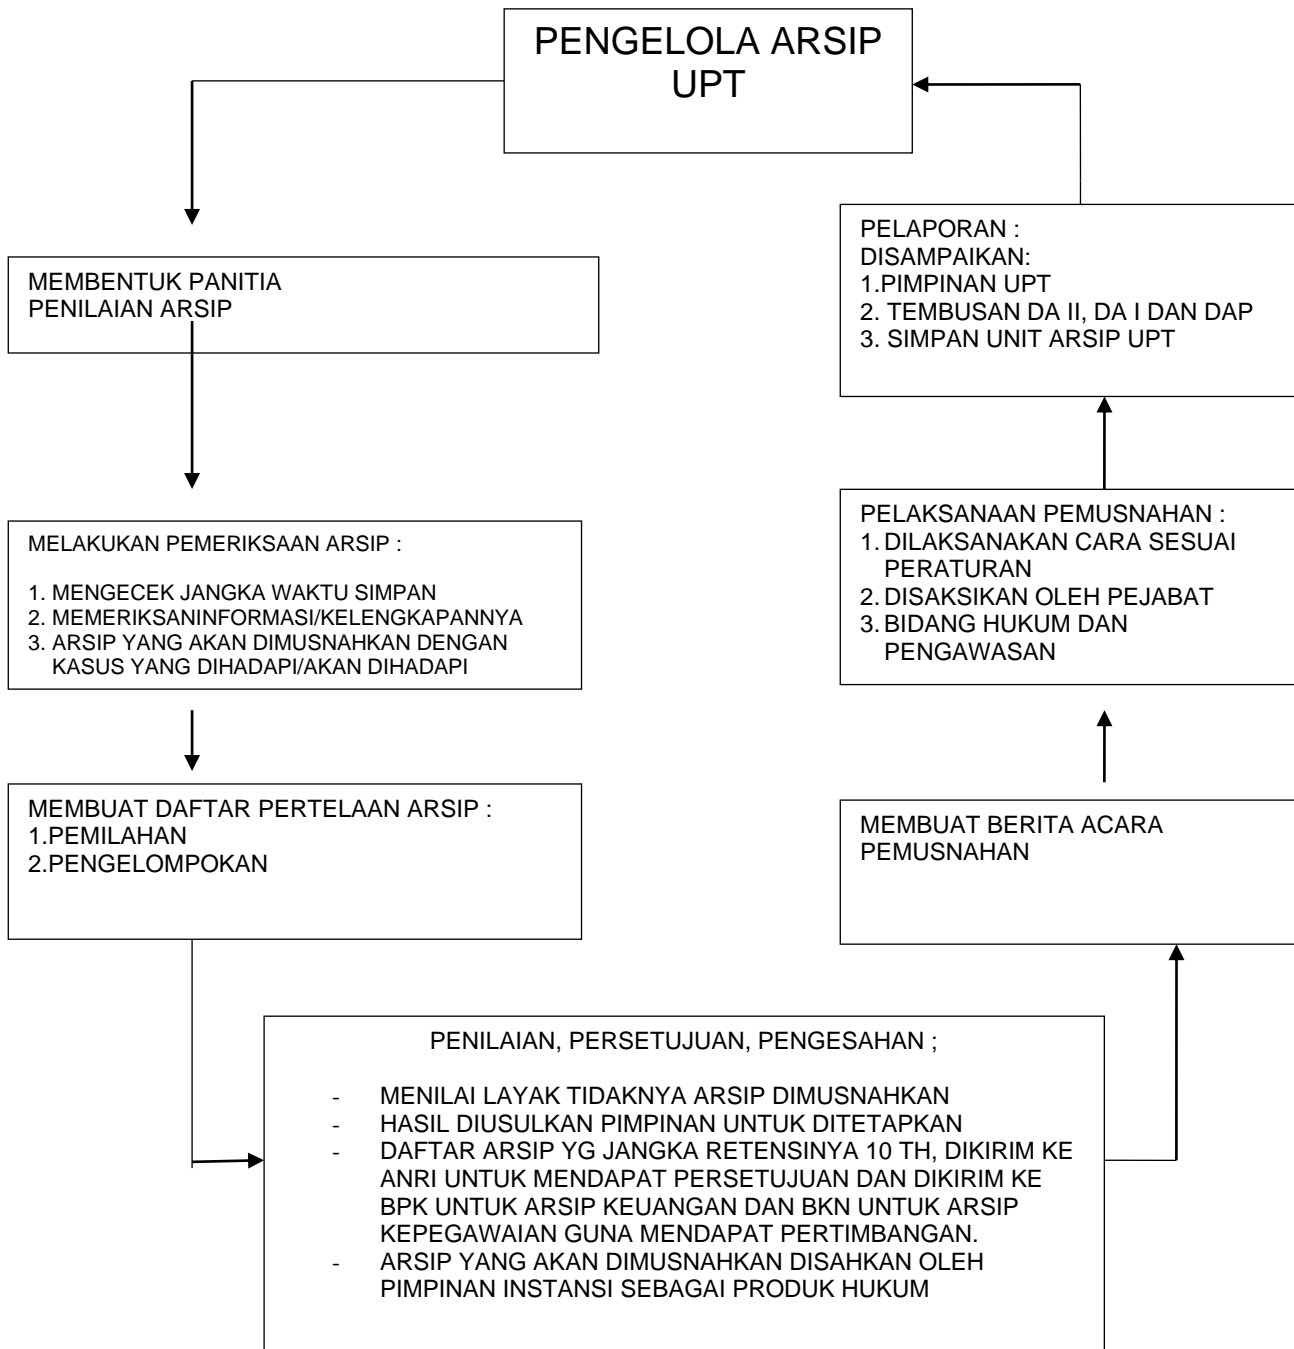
PENGELOLA ARSIP UPT

MEMBENTUK PANITIA PENILAIAN ARSIP

MELAKUKAN PEMERIKSAAN ARSIP :

1. MENGECEK JANGKA WAKTU SIMPAN
2. MEMERIKSANINFORMASI/KELENGKAPANNYA
3. ARSIP YANG AKAN DIMUSNAHKAN DENGAN KASUS YANG DIHADAPI/AKAN DIHADAPI

MEMBUAT DAFTAR PERTELAAN ARSIP :
1.PEMILAHAN
2.PENGELOMPOKAN

PENILAIAN, PERSETUJUAN, PENGESAHAN ;

- MENILAI LAYAK TIDAKNYA ARSIP DIMUSNAHKAN
- HASIL DIUSULKAN PIMPINAN UNTUK DITETAPKAN
- DAFTAR ARSIP YG JANGKA RETENSINYA 10 TH, DIKIRIM KE ANRI UNTUK MENDAPAT PERSETUJUAN DAN DIKIRIM KE BPK UNTUK ARSIP KEUANGAN DAN BKN UNTUK ARSIP KEPEGAWAIAN GUNA MENDAPAT PERTIMBANGAN.
- ARSIP YANG AKAN DIMUSNAHKAN DISAHKAN OLEH PIMPINAN INSTANSI SEBAGAI PRODUK HUKUM

MEMBUAT BERITA ACARA PEMUSNAHAN

PELAKSANAAN PEMUSNAHAN :
1. DILAKSANAKAN CARA SESUAI PERATURAN
2. DISAKSIKAN OLEH PEJABAT
3. BIDANG HUKUM DAN PENGAWASAN

PELAPORAN :
DISAMPAIKAN:
1.PIMPINAN UPT
2. TEMBUSAN DA II, DA I DAN DAP
3. SIMPAN UNIT ARSIP UPT